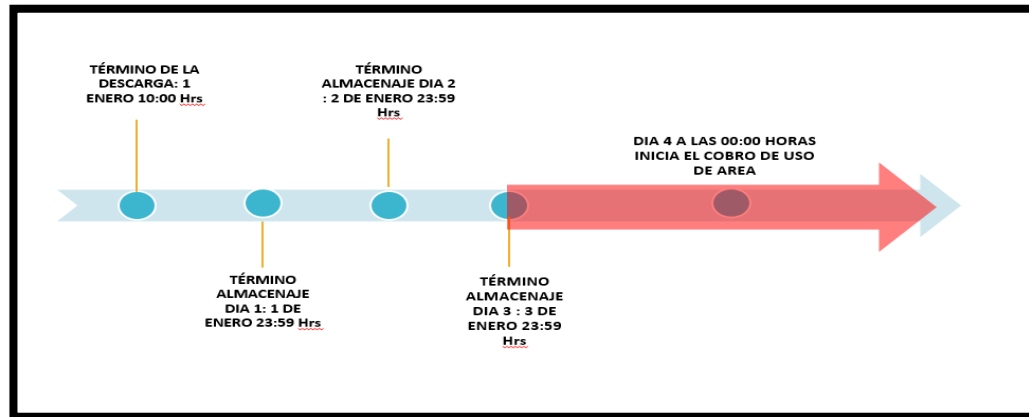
TÉRMINO DE LA DESCARGA: 1 ENERO 10:00 Hrs

TÉRMINO ALMACENAJE DIA 2 : 2 DE ENERO 23:59 Hrs

DIA 4 A LAS 00:00 HORAS INICIA EL COBRO DE USO DE AREA

TÉRMINO ALMACENAJE DIA 1: 1 DE ENERO 23:59 Hrs

TÉRMINO ALMACENAJE DIA 3 : 3 DE ENERO 23:59 Hrs